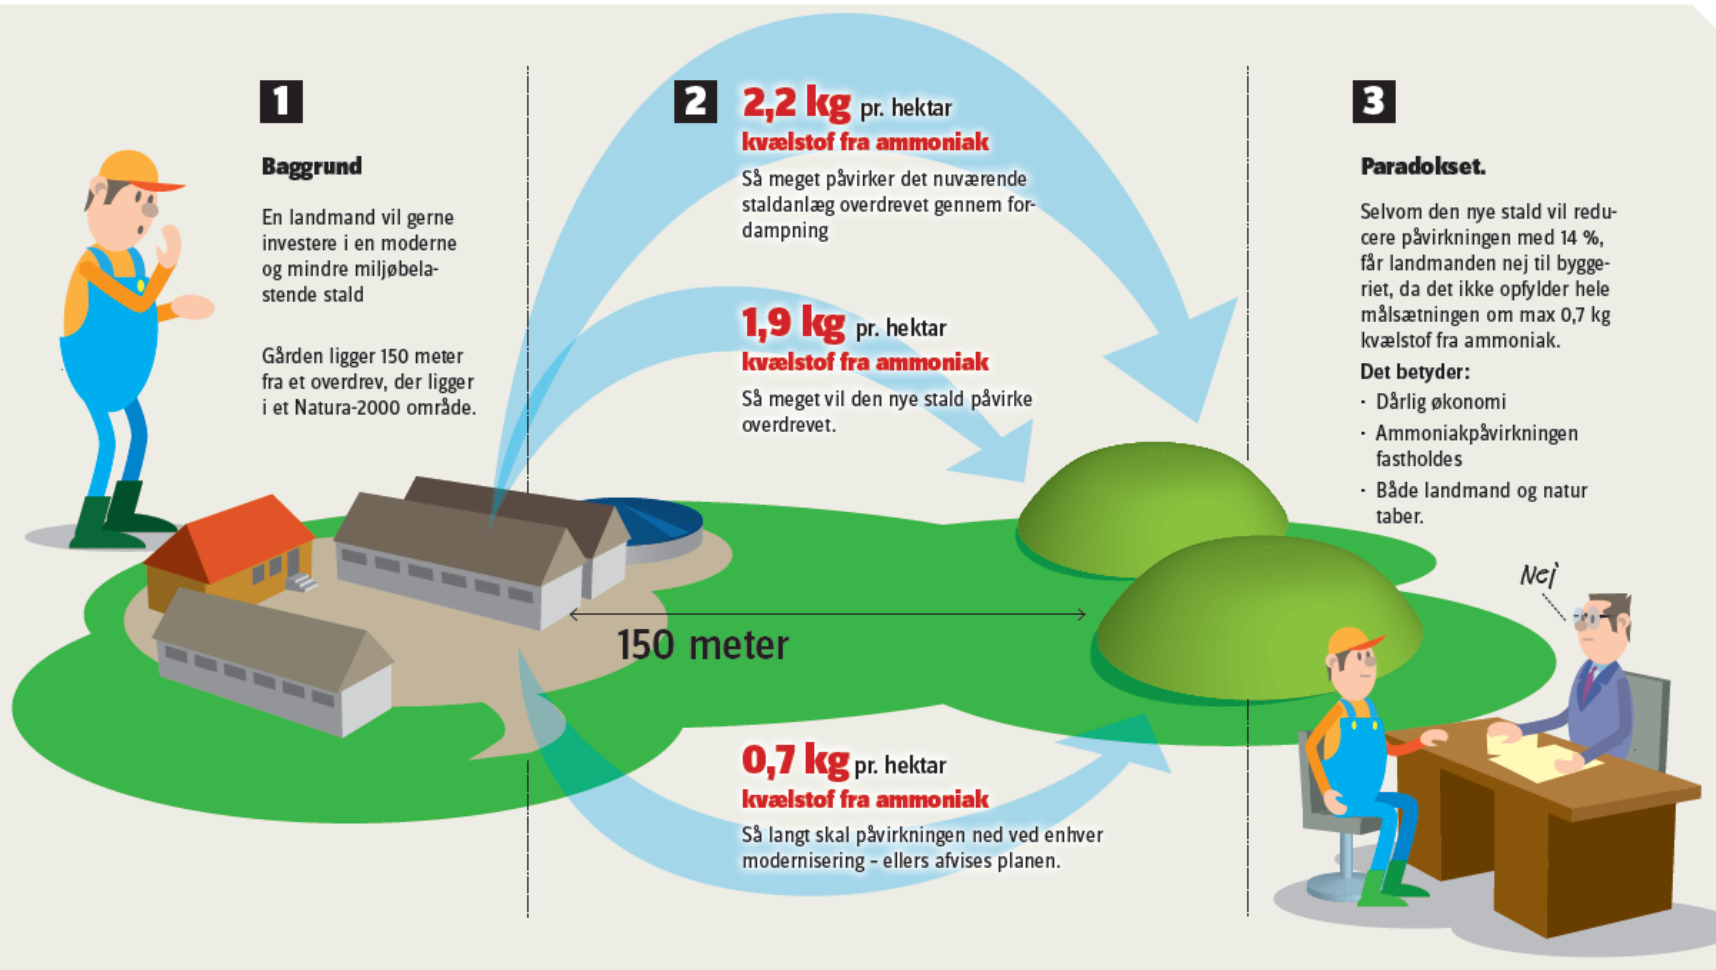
1

Baggrund

En landmand vil gerne investere i en moderne og mindre miljøbelastende stald

Gården ligger 150 meter fra et overdrev, der ligger i et Natura-2000 område.

2

2,2 kg pr. hektar
kvælstof fra ammoniak

Så meget påvirker det nuværende staldanlæg overdrevet gennem fordampning

1,9 kg pr. hektar
kvælstof fra ammoniak

Så meget vil den nye stald påvirke overdrevet.

150 meter

0,7 kg pr. hektar
kvælstof fra ammoniak

Så langt skal påvirkningen ned ved enhver modernisering – ellers afvises planen.

3

Paradokset.

Selvom den nye stald vil reducere påvirkningen med 14 %, får landmanden nej til byggeriet, da det ikke opfylder hele målsætningen om max 0,7 kg kvælstof fra ammoniak.

Det betyder:
· Dårlig økonomi
· Ammoniakpåvirkningen fastholdes
· Både landmand og natur taber.

Nej